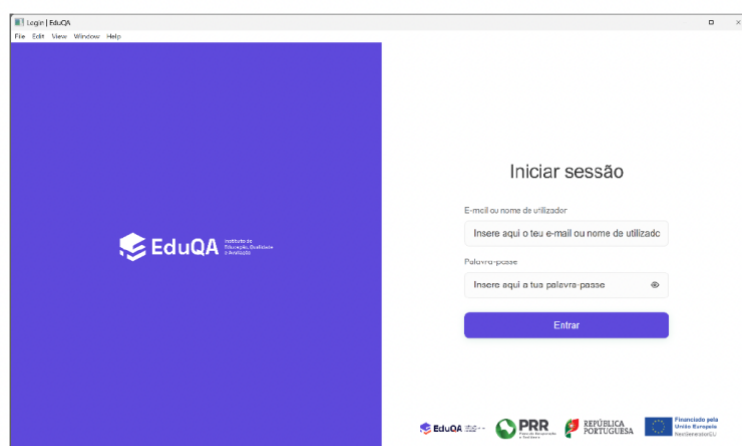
Login | EduQA

File Edit View Window Help

EduQA Instituto de Educação, Qualidade e Avaliação

Iniciar sessão

E-mail ou nome de utilizador

Insere aqui o teu e-mail ou nome de utilizado

Palavra-passe

Insere aqui a tua palavra-passe

Entrar

EduQA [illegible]

PRR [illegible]

REPÚBLICA PORTUGUESA

Financiado pela União Europeia NextGenerationEU